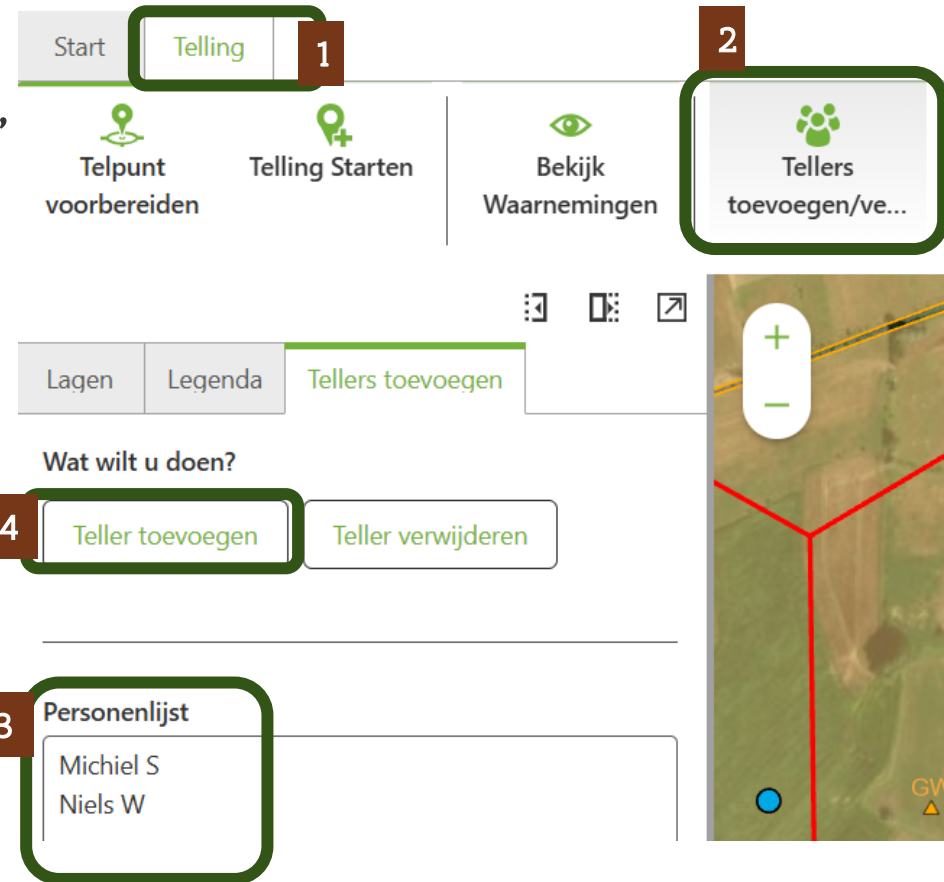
Start Telling 1

2

Telpunt voorbereiden

Telling Starten

Bekijk Waarnemingen

Tellers toevoegen/ve...

Lagen Legenda Tellers toevoegen

+
−

Wat wilt u doen?

4 Teller toevoegen Teller verwijderen

3 Personenlijst

Michiel S
Niels W

GW